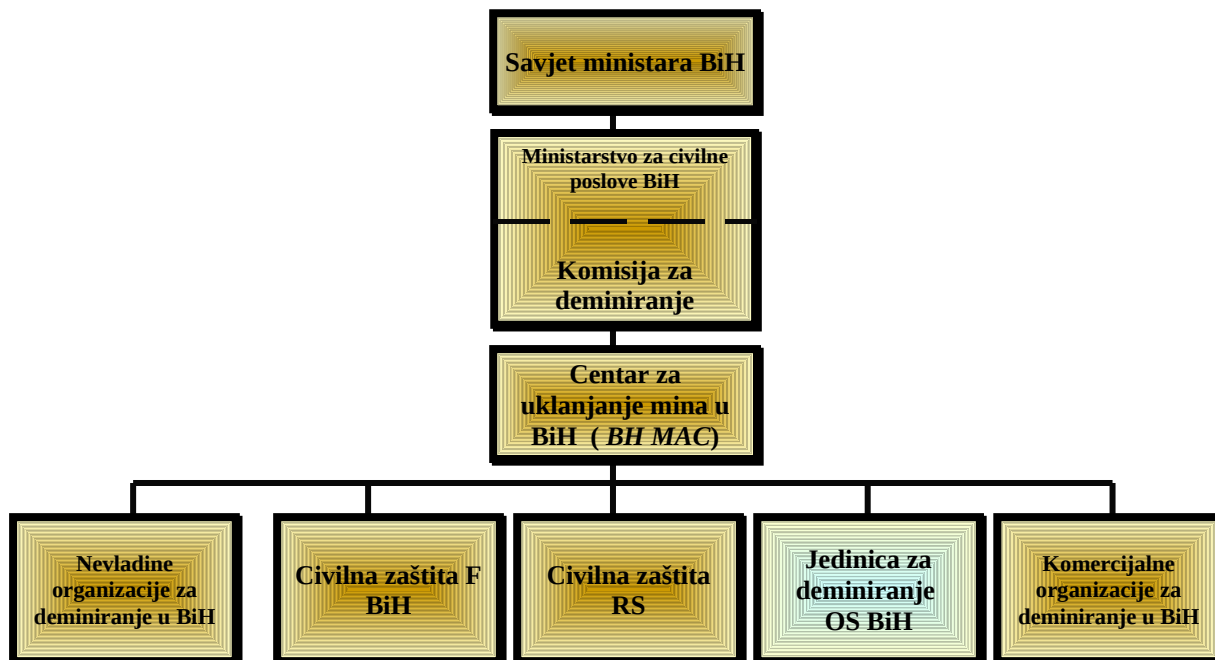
Savjet ministara BiH

Ministarstvo za civilne poslove BiH

Komisija za deminiranje

Centar za uklanjanje mina u BiH ( *BH MAC*)

Nevladine organizacije za deminiranje u BiH

Civilna zaštita F BiH

Civilna zaštita RS

Jedinica za deminiranje OS BiH

Komercijalne organizacije za deminiranje u BiH